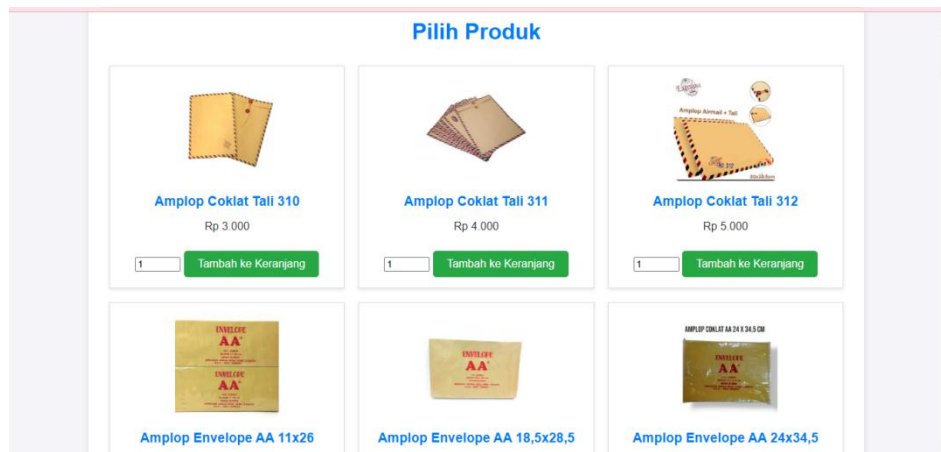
Pilih Produk

Amplop Coklat Tali 310

Rp 3.000

1 Tambah ke Keranjang

Amplop Coklat Tali 311

Rp 4.000

1 Tambah ke Keranjang

Amplop Airmail + Tali

Amplop Coklat Tali 312

Rp 5.000

1 Tambah ke Keranjang

ENVELOPE AA

ENVELOPE AA

Amplop Envelope AA 11x26

ENVELOPE AA

Amplop Envelope AA 18,5x28,5

AMPLOP COKLAT AA 24 X 34,5 CM

ENVELOPE AA

Amplop Envelope AA 24x34,5